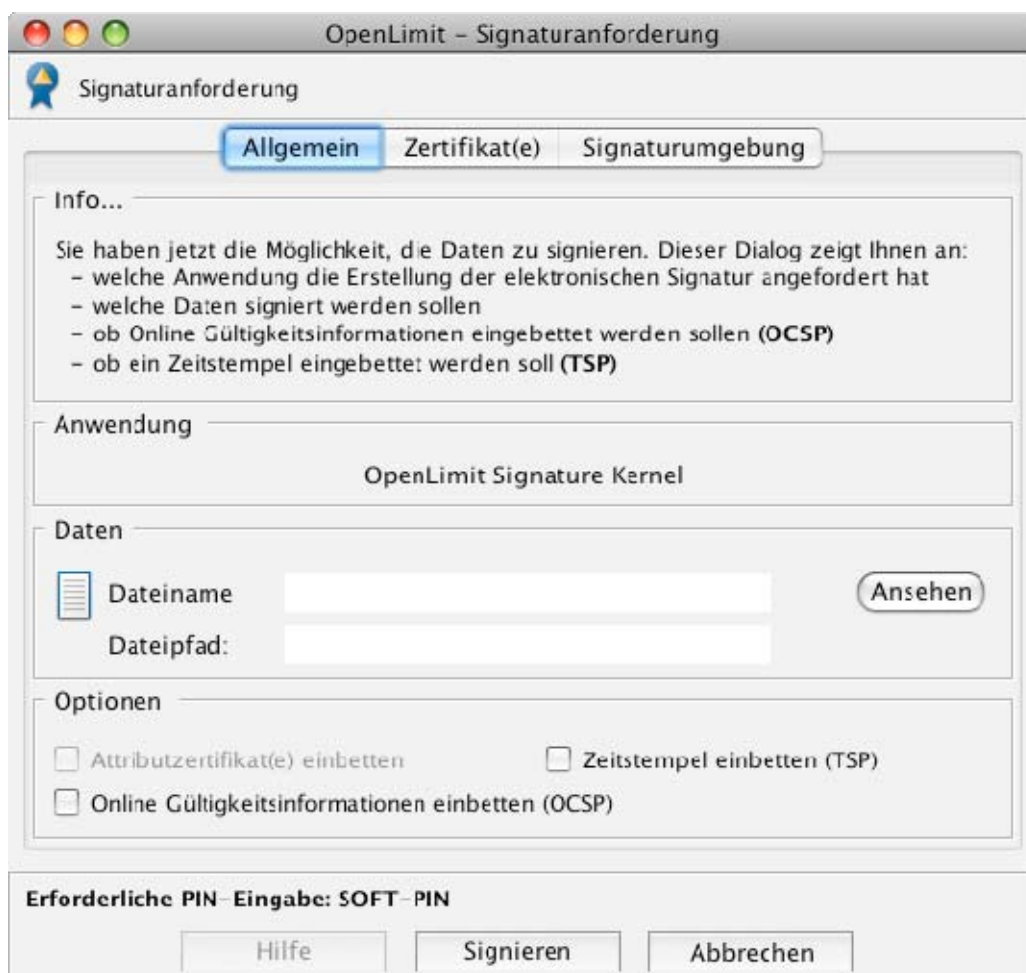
OpenLimit - Signaturanforderung

Signaturanforderung

Allgemein | Zertifikat(e) | Signaturumgebung

Info...

Sie haben jetzt die Möglichkeit, die Daten zu signieren. Dieser Dialog zeigt Ihnen an:
- welche Anwendung die Erstellung der elektronischen Signatur angefordert hat
- welche Daten signiert werden sollen
- ob Online Gültigkeitsinformationen eingebettet werden sollen **(OCSP)**
- ob ein Zeitstempel eingebettet werden soll **(TSP)**

Anwendung

OpenLimit Signature Kernel

Daten

Dateiname

Ansehen

Dateipfad:

Optionen

Attributzertifikat(e) einbetten

Zeitstempel einbetten (TSP)

Online Gültigkeitsinformationen einbetten (OCSP)

**Erforderliche PIN-Eingabe: SOFT-PIN**

Hilfe | Signieren | Abbrechen